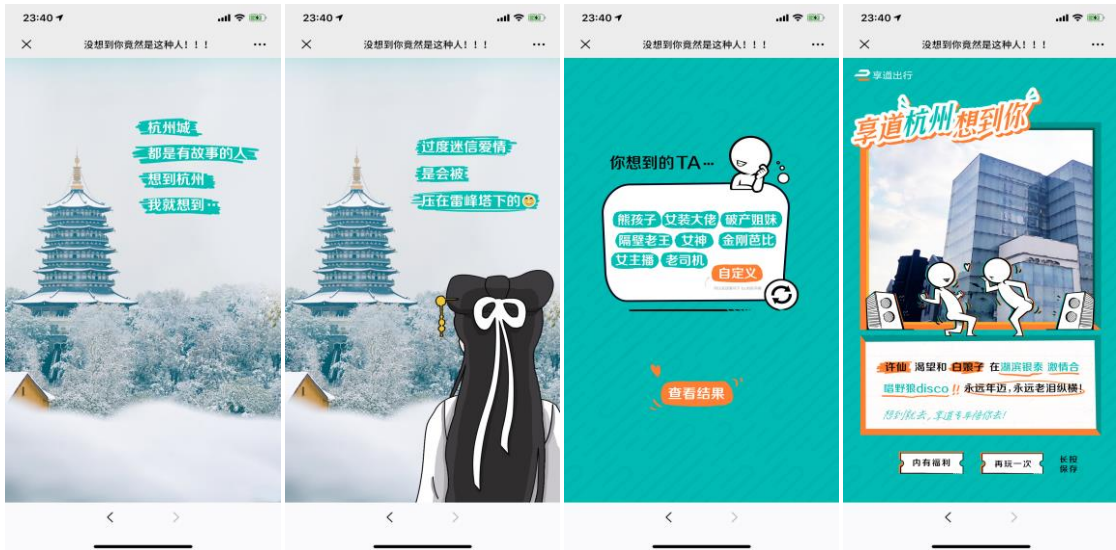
23:40

没想到你竟然是这种人！！！

杭州城
都是有故事的人
想到杭州
我就想到…

23:40

没想到你竟然是这种人！！！

过度迷信爱情
是会被
压在雷峰塔下的

23:40

没想到你竟然是这种人！！！

你想到的TA…

熊孩子 女装大佬 破产姐妹
隔壁老王 女神 金刚芭比
女主播 老司机
自定义

查看结果

23:40

没想到你竟然是这种人！！！

享道出行

享道杭州 想到你

许仙 渴望和 白素子 在 湖滨银泰 激情合唱野狼disco！！永远年迈，永远老泪纵横！

想到就去，享道专车接你去！

内有福利
再玩一次
长按保存